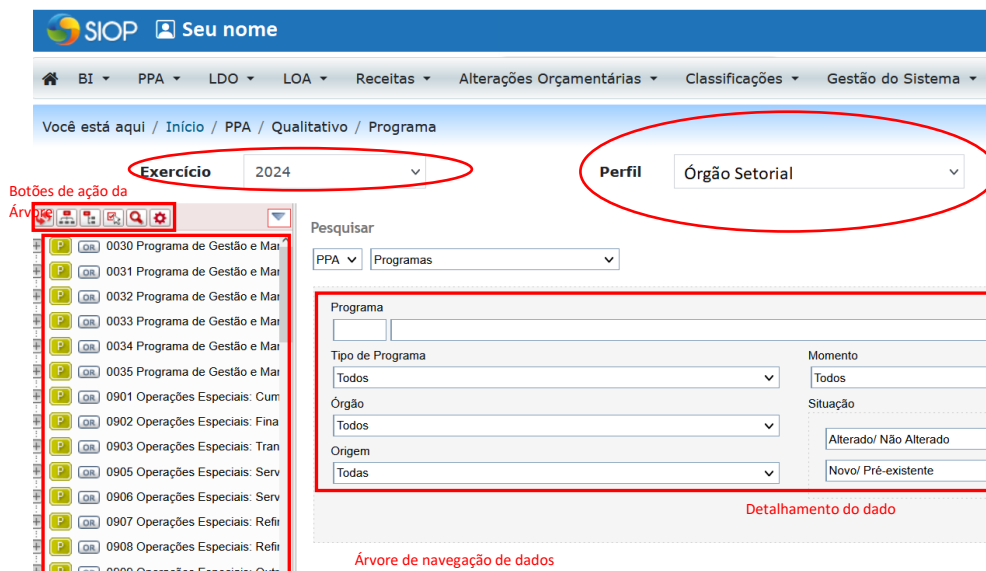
SIOP Seu nome

BI ▾ PPA ▾ LDO ▾ LOA ▾ Receitas ▾ Alterações Orçamentárias ▾ Classificações ▾ Gestão do Sistema ▾

Você está aqui / Início / PPA / Qualitativo / Programa

Exercício 2024

Perfil Órgão Setorial

Botões de ação da Árvore

P OR 0030 Programa de Gestão e Mar
P OR 0031 Programa de Gestão e Mar
P OR 0032 Programa de Gestão e Mar
P OR 0033 Programa de Gestão e Mar
P OR 0034 Programa de Gestão e Mar
P OR 0035 Programa de Gestão e Mar
P OR 0901 Operações Especiais: Cum
P OR 0902 Operações Especiais: Fina
P OR 0903 Operações Especiais: Tran
P OR 0905 Operações Especiais: Serv
P OR 0906 Operações Especiais: Serv
P OR 0907 Operações Especiais: Refir
P OR 0908 Operações Especiais: Refir

Pesquisar

PPA Programas

Programa

Tipo de Programa
Todos

Momento
Todos

Órgão
Todos

Situação

Alterado/ Não Alterado

Origem
Todas

Novo/ Pré-existente

Detalhamento do dado

Árvore de navegação de dados